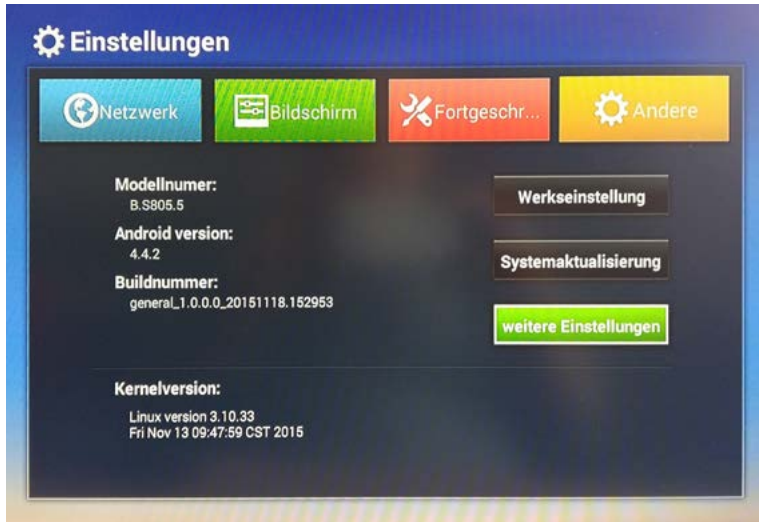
Einstellungen

Netzwerk

Bildschirm

Fortgeschr...

Andere

Modellnumer:
B.S805.5

Android version:
4.4.2

Buildnummer:
general_1.0.0.0_20151118.152953

Werkseinstellung

Systemaktualisierung

weitere Einstellungen

Kernelversion:
Linux version 3.10.33
Fri Nov 13 09:47:59 CST 2015